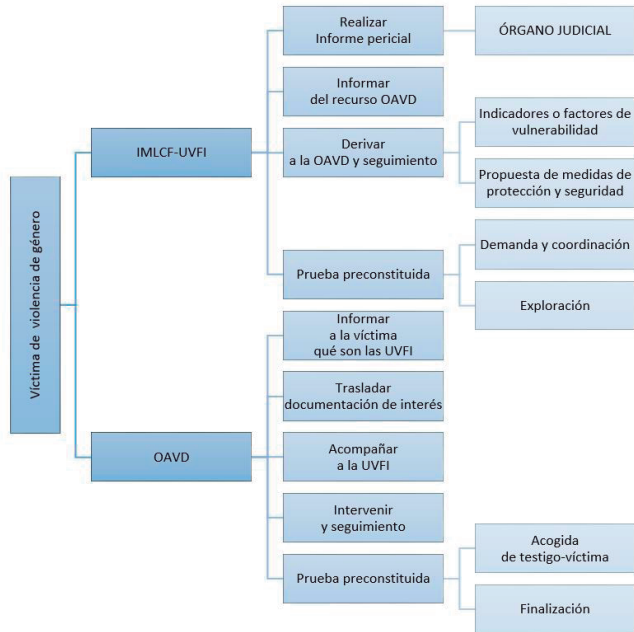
Víctima de violencia de género

IMLCF-UVFI

Realizar Informe pericial

ÓRGANO JUDICIAL

Informar del recurso OAVD

Derivar a la OAVD y seguimiento

Indicadores o factores de vulnerabilidad

Propuesta de medidas de protección y seguridad

Prueba preconstituida

Demanda y coordinación

Exploración

OAVD

Informar a la víctima qué son las UVFI

Trasladar documentación de interés

Acompañar a la UVFI

Intervenir y seguimiento

Prueba preconstituida

Acogida de testigo-víctima

Finalización